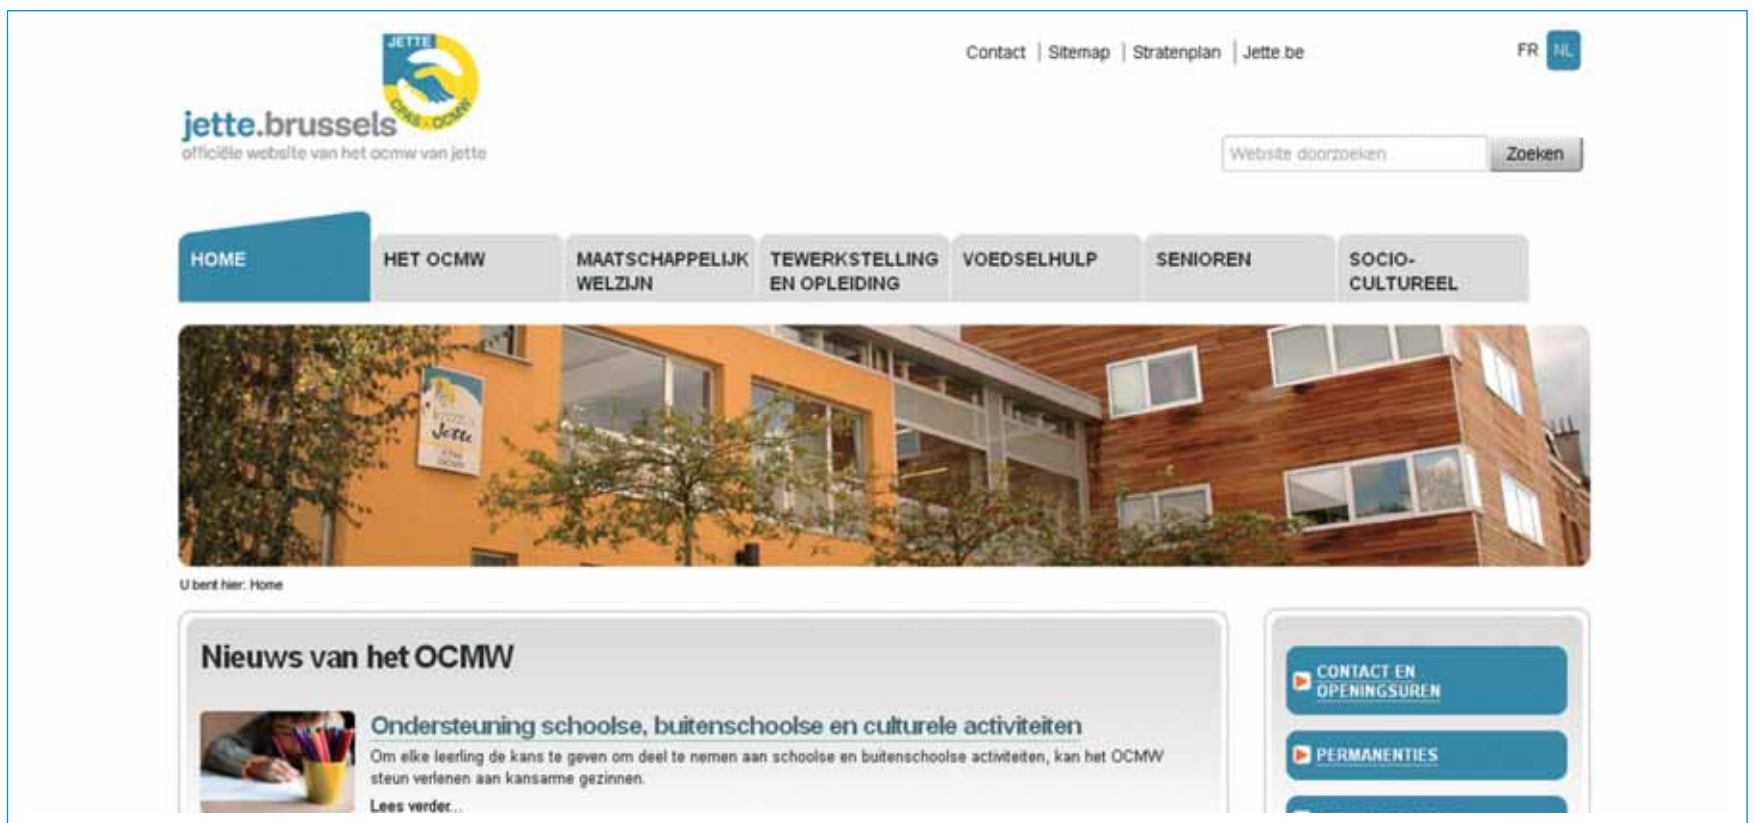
JETTE
CPAS OCMW
jette.brussels
officiële website van het ocmw van jette

Contact | Sitemap | Stratenplan | Jette.be

FR NL

Website doorzoeken Zoeken

HOME
HET OCMW
MAATSCHAPPELIJK WELZIJN
TEWERKSTELLING EN OPLEIDING
VOEDSELHULP
SENIOREN
SOCIO-CULTUREEL

Jette

U bent hier: Home

Nieuws van het OCMW

Ondersteuning schoolse, buitenschoolse en culturele activiteiten

Om elke leerling de kans te geven om deel te nemen aan schoolse en buitenschoolse activiteiten, kan het OCMW steun verlenen aan kansarme gezinnen.

Lees verder...

CONTACT EN OPENINGSUREN

PERMANENTIES